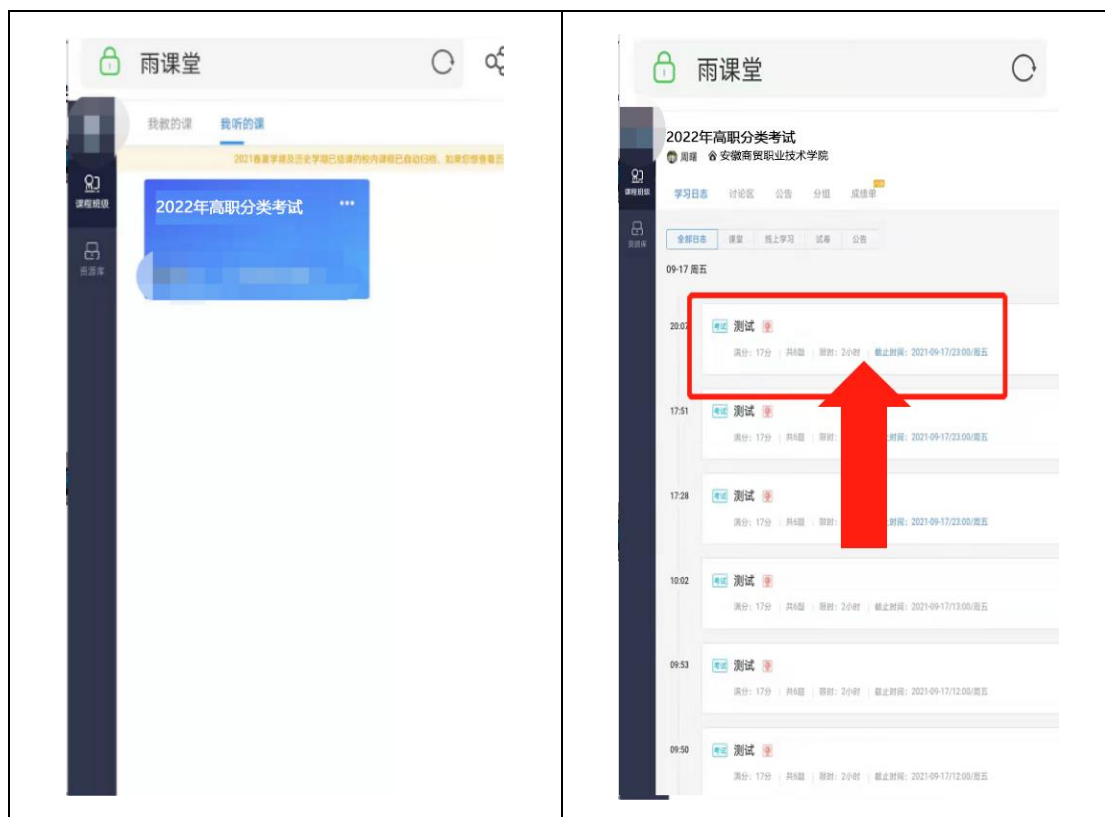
雨课堂

我教的课 我听的课

2021春夏学期及历史学期已结课的校内课程已自动归档，如果您想查看历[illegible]

课程班级

资源库

2022年高职分类考试 ···

雨课堂

2022年高职分类考试

周晖 安徽商贸职业技术学院

课程班级

资源库

学习日志 讨论区 公告 分组 成绩单

全部日志 课堂 线上学习 试卷 公告

09-17 周五

20:07 考试 测试 满分：17分 | 共6题 | 限时：2小时 | 截止时间：2021-09-17/23:00/周五

17:51 考试 测试 满分：17分 | 共6题 | 限时：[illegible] 截止时间：2021-09-17/23:00/周五

17:28 考试 测试 满分：17分 | 共6题 | 限时：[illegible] 截止时间：2021-09-17/23:00/周五

10:02 考试 测试 满分：17分 | 共6题 | 限时：2小时 | 截止时间：2021-09-17/13:00/周五

09:53 考试 测试 满分：17分 | 共6题 | 限时：2小时 | 截止时间：2021-09-17/12:00/周五

09:50 考试 测试 满分：17分 | 共6题 | 限时：2小时 | 截止时间：2021-09-17/12:00/周五